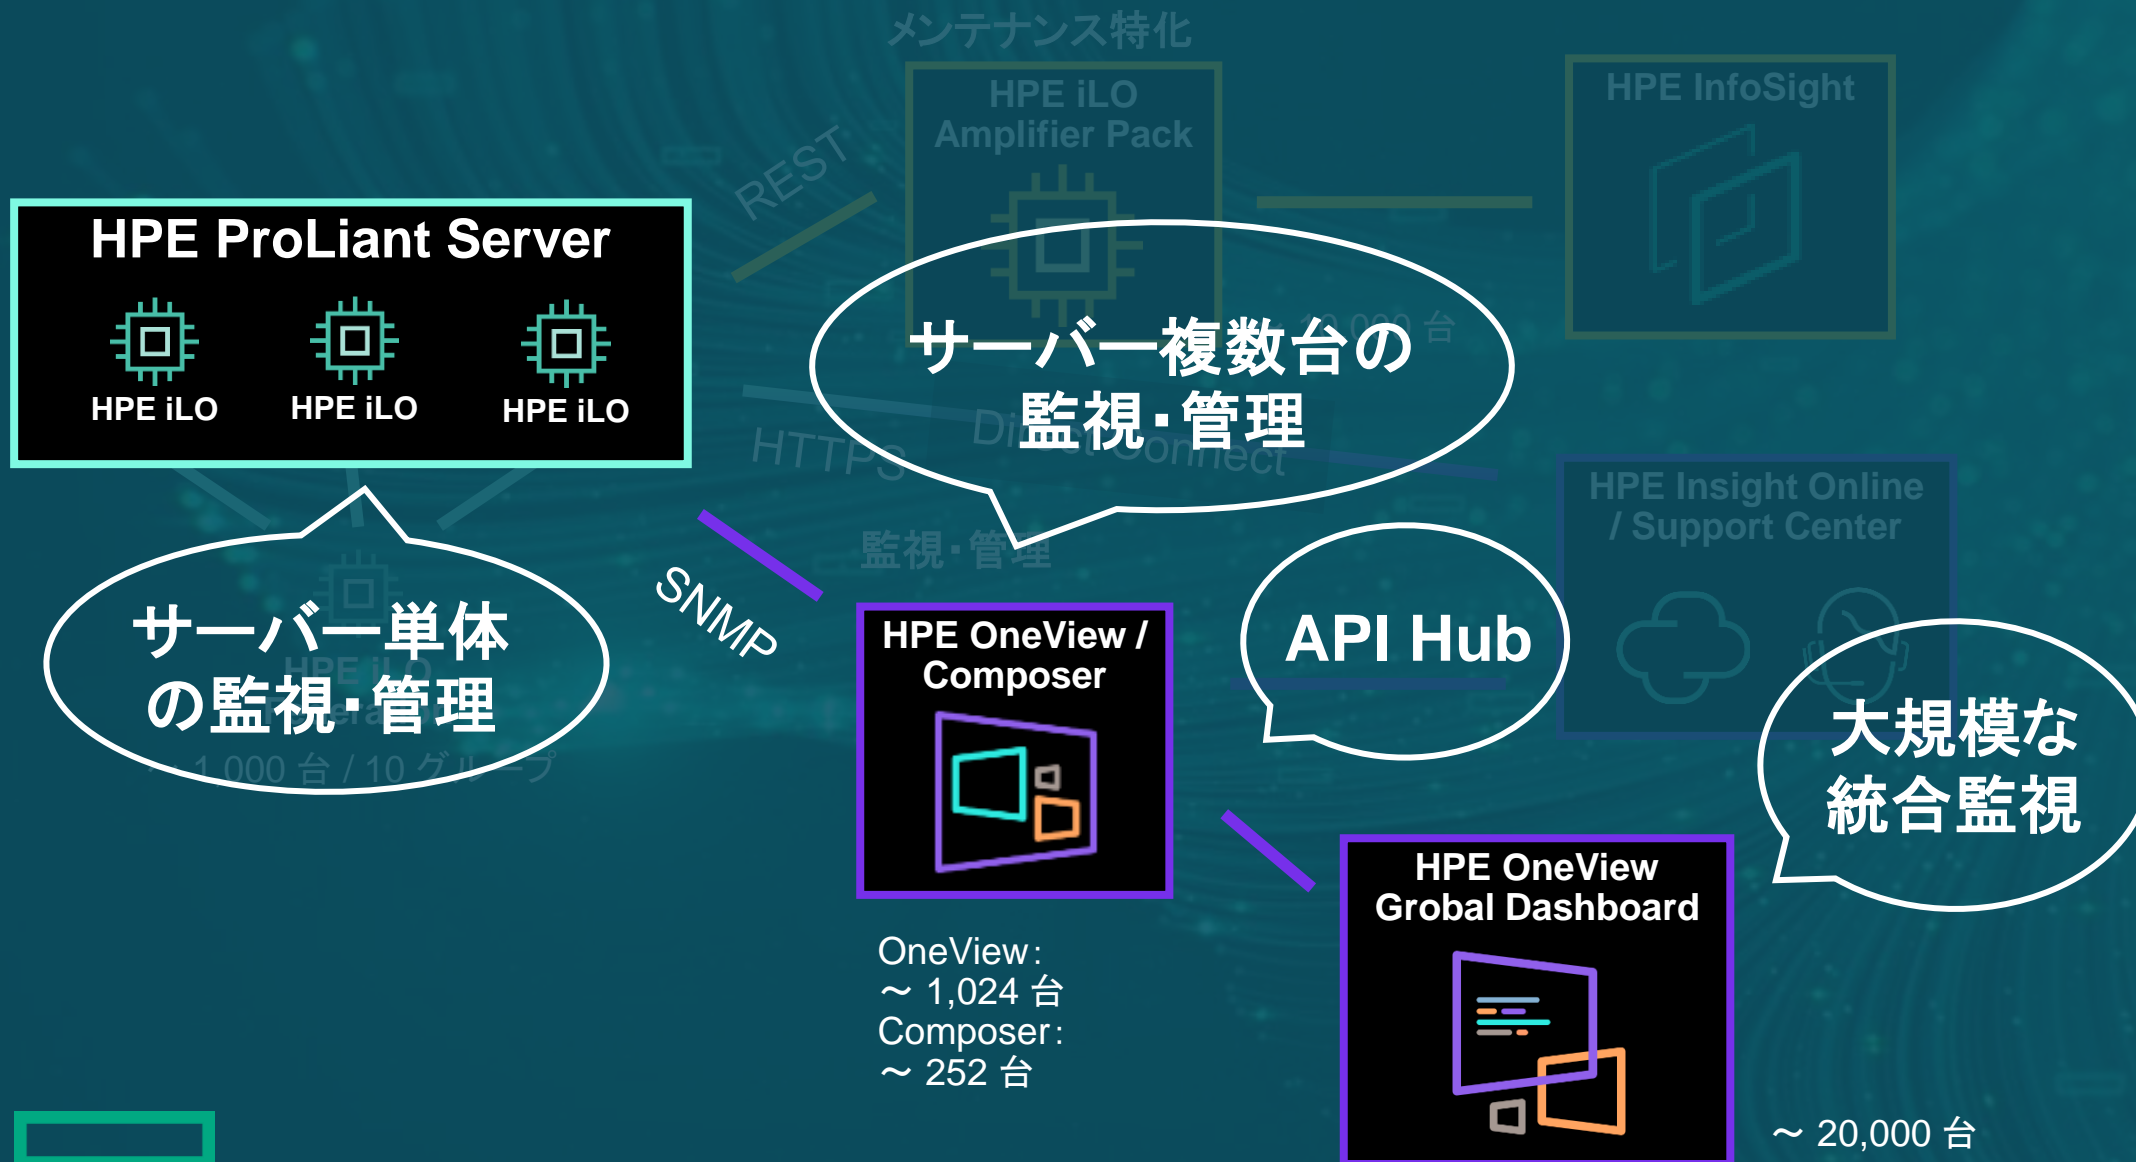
メンテナンス特化

HPE iLO Amplifier Pack

HPE InfoSight

REST

HPE ProLiant Server

HPE iLO

HPE iLO

HPE iLO

サーバー複数台の監視・管理

HTTPS

HPE Insight Online / Support Center

監視・管理

SNMP

サーバー単体の監視・管理

HPE OneView / Composer

API Hub

大規模な統合監視

OneView:
～ 1,024 台
Composer:
～ 252 台

HPE OneView Grobal Dashboard

～ 20,000 台